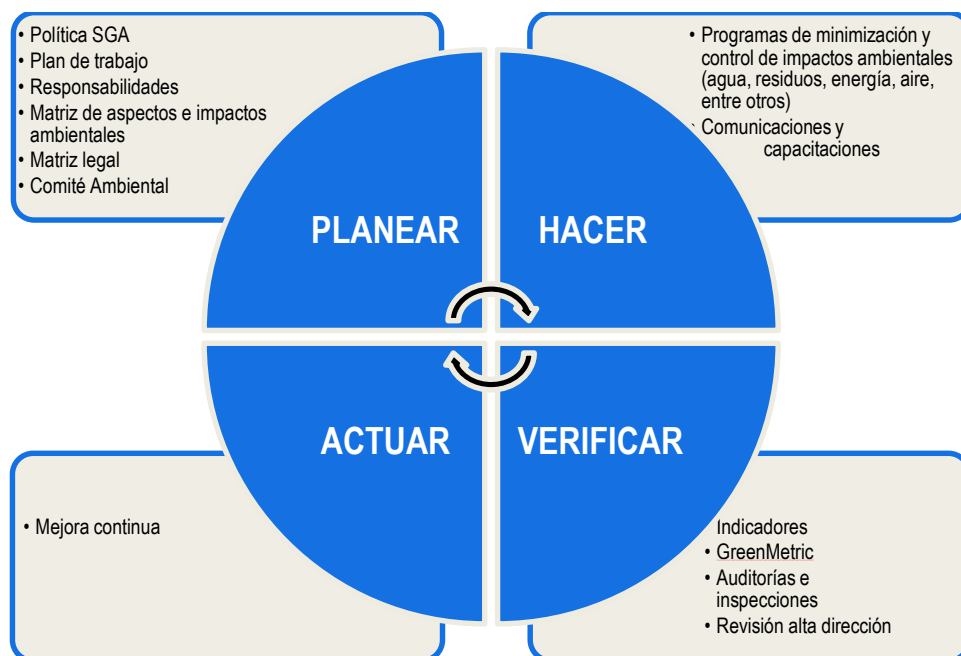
• Política SGA
• Plan de trabajo
• Responsabilidades
• Matriz de aspectos e impactos ambientales
• Matriz legal
• Comité Ambiental

• Programas de minimización y control de impactos ambientales (agua, residuos, energía, aire, entre otros)
• Comunicaciones y capacitaciones

PLANEAR

HACER

ACTUAR

VERIFICAR

• Mejora continua

Indicadores
• GreenMetric
• Auditorías e inspecciones
• Revisión alta dirección